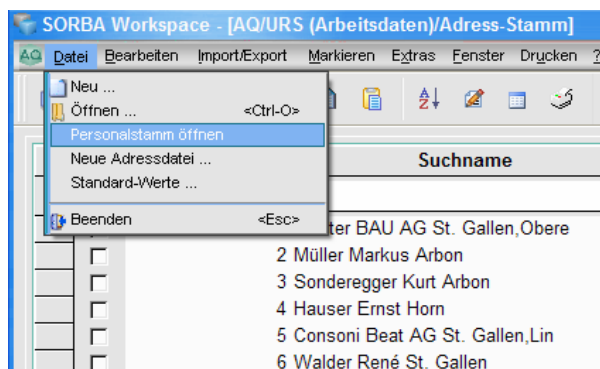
SORBA Workspace - [AQ/URS (Arbeitsdaten)/Adress-Stamm]

AQ Datei Bearbeiten Import/Export Markieren Extras Fenster Drucken ?

Neu ...
Öffnen ... <Ctrl-O>
Personalstamm öffnen
Neue Adressdatei ...
Standard-Werte ...
Beenden <Esc>

Suchname

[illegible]ter BAU AG St. Gallen,Obere
2 Müller Markus Arbon
3 Sonderegger Kurt Arbon
4 Hauser Ernst Horn
5 Consoni Beat AG St. Gallen,Lin
6 Walder René St. Gallen